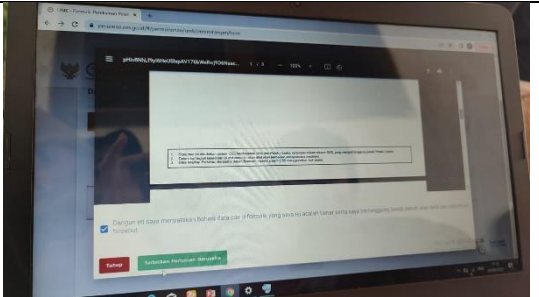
Login - Formulir Pendaftaran Pesert
pHv9NhJ7lyWrIe0l5apAV17tEWeRv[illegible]
1 / 1
100%
Dengan ini saya menyatakan bahwa data dan informasi yang saya isi adalah benar serta saya bertanggung jawab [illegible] tersebut.
Tutup
Setuju dan Lanjutkan